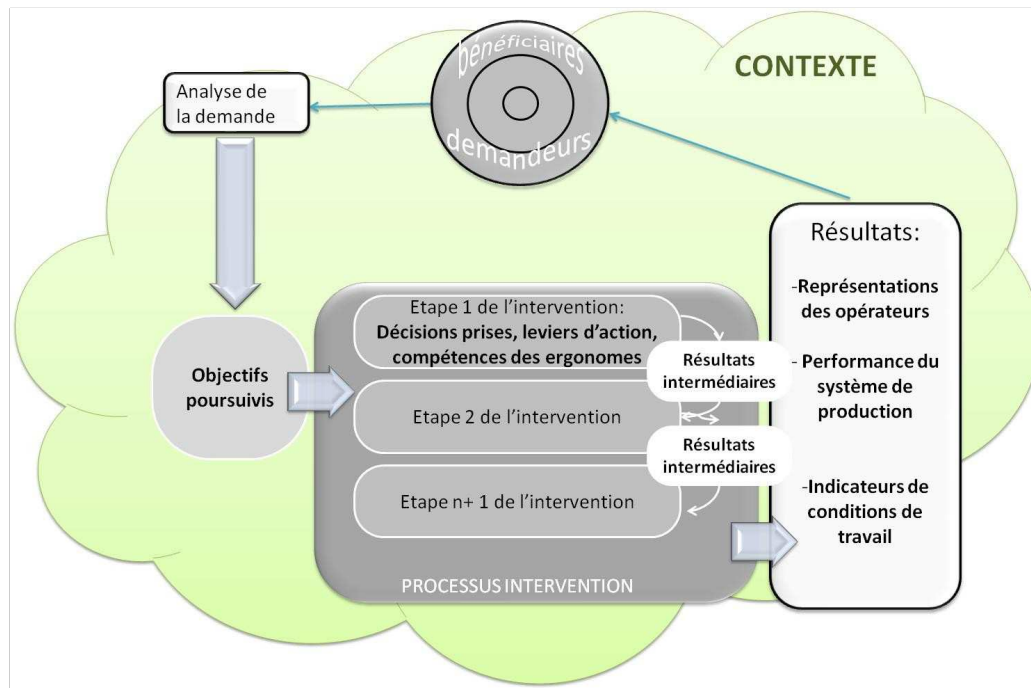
bénéficiaires

demandeurs

CONTEXTE

Analyse de la demande

Objectifs poursuivis

Etape 1 de l'intervention:
Décisions prises, leviers d'action, compétences des ergonomes

Résultats intermédiaires

Etape 2 de l'intervention

Résultats intermédiaires

Etape n+ 1 de l'intervention

PROCESSUS INTERVENTION

Résultats:

-Représentations des opérateurs

- Performance du système de production

-Indicateurs de conditions de travail